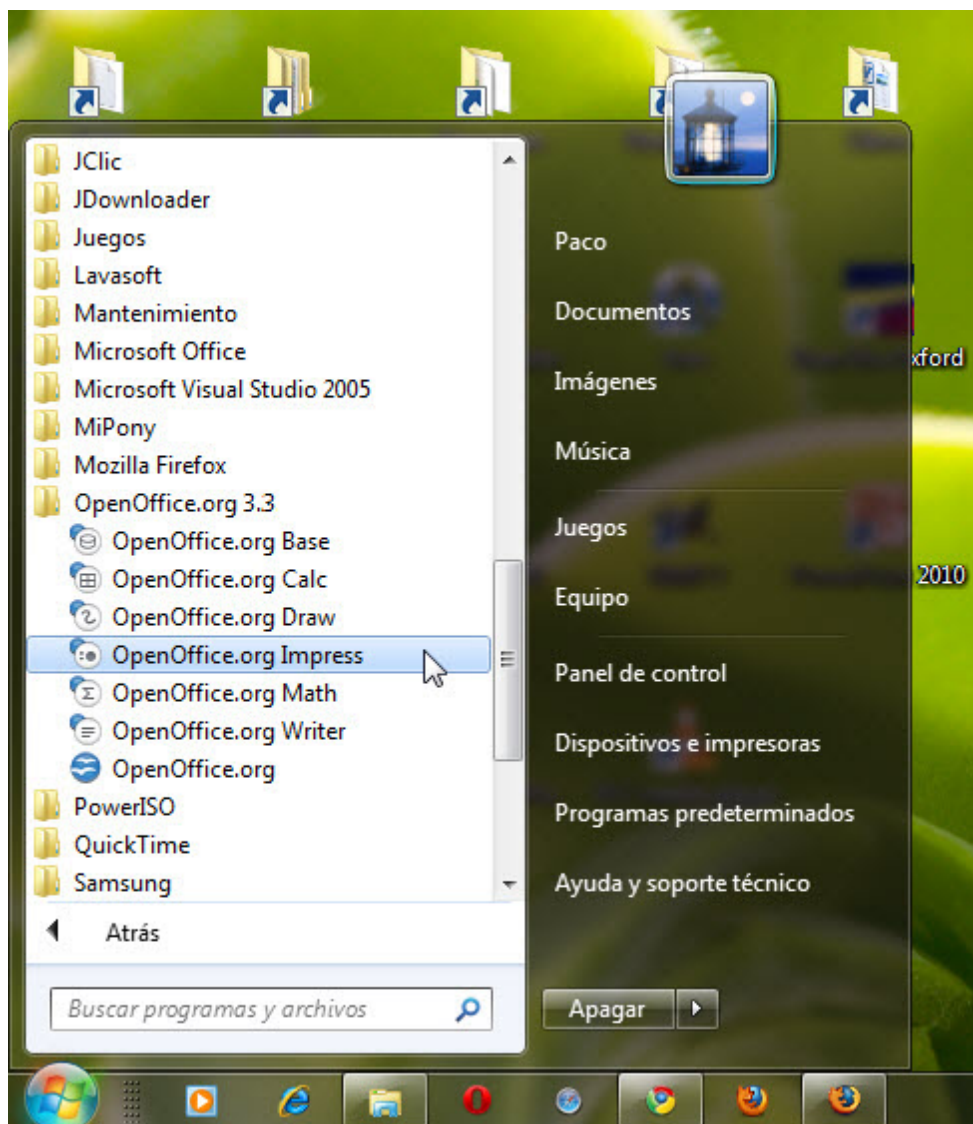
JClic
JDownloader
Juegos
Lavasoft
Mantenimiento
Microsoft Office
Microsoft Visual Studio 2005
MiPony
Mozilla Firefox
OpenOffice.org 3.3
OpenOffice.org Base
OpenOffice.org Calc
OpenOffice.org Draw
OpenOffice.org Impress
OpenOffice.org Math
OpenOffice.org Writer
OpenOffice.org
PowerISO
QuickTime
Samsung

Atrás

Buscar programas y archivos

Paco
Documentos
Imágenes
Música
Juegos
Equipo
Panel de control
Dispositivos e impresoras
Programas predeterminados
Ayuda y soporte técnico

Apagar

xford
2010